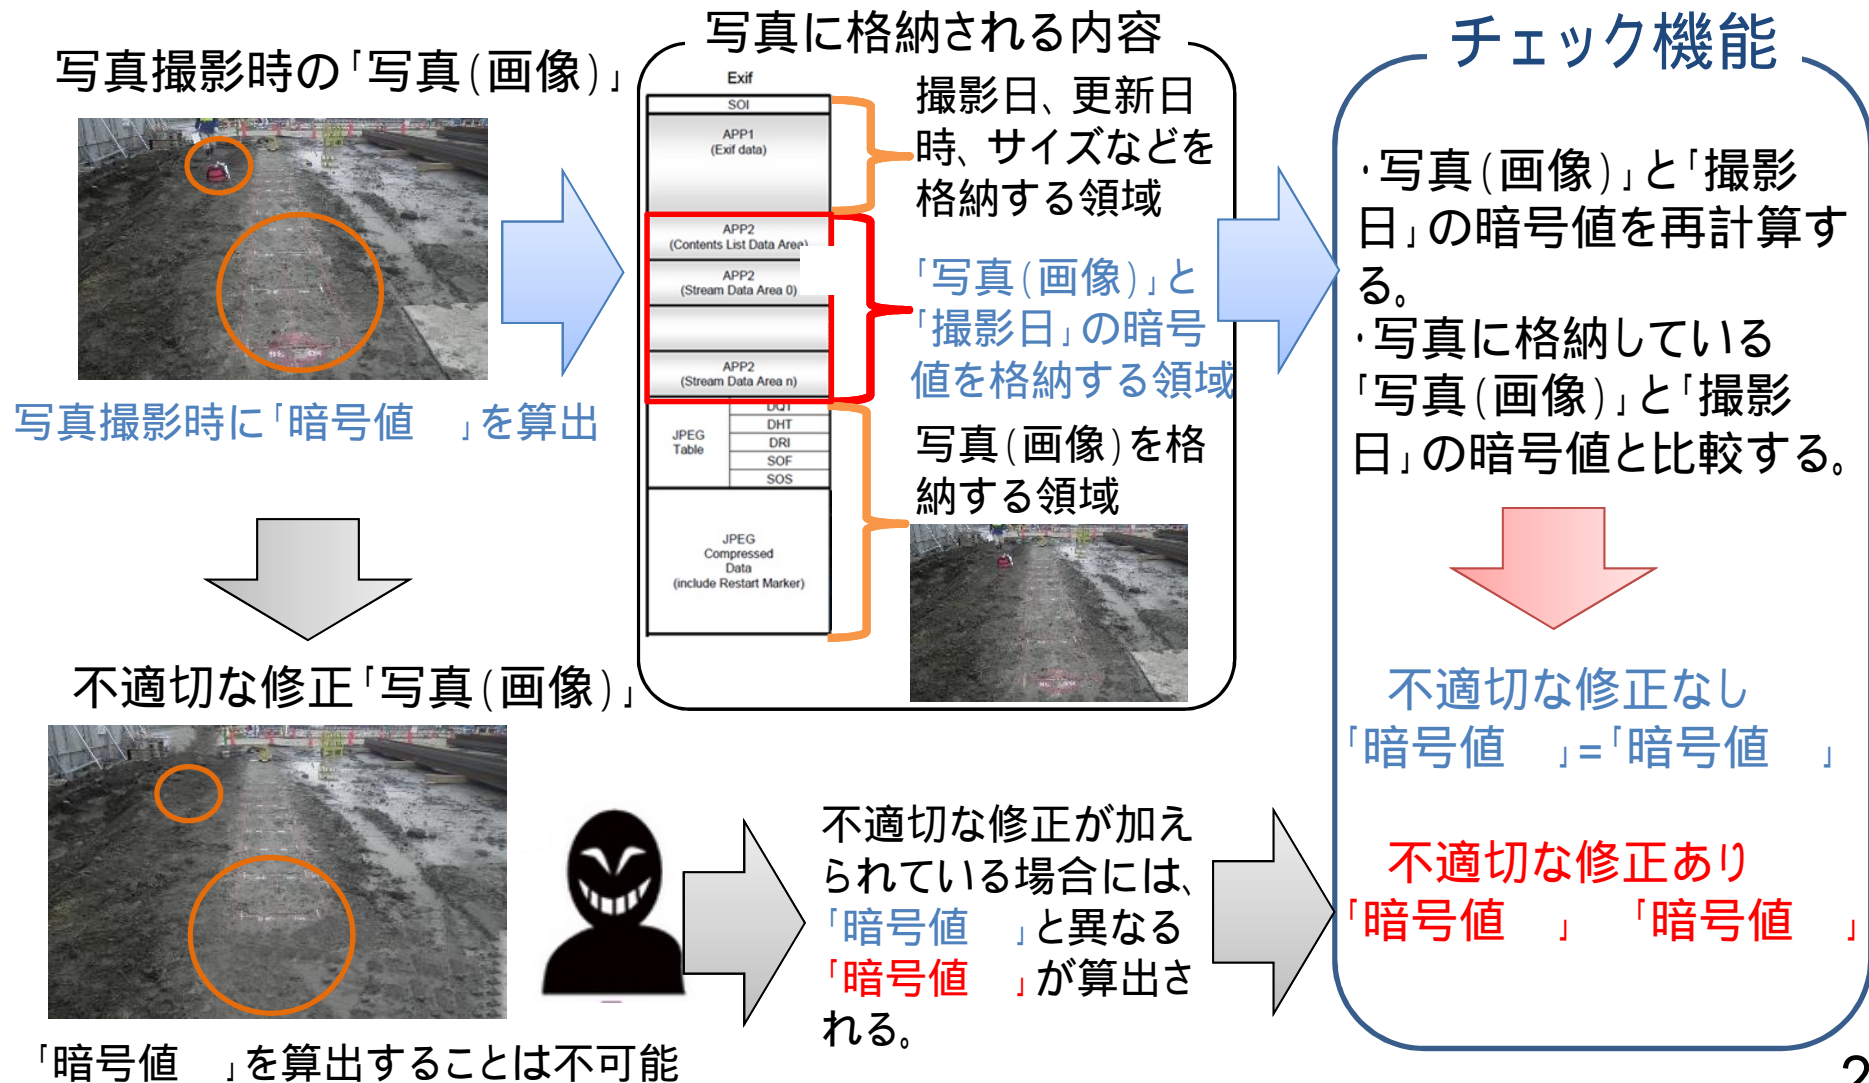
写真撮影時の「写真(画像)」

写真撮影時に「暗号値　」を算出

不適切な修正「写真(画像)」

「暗号値　」を算出することは不可能

写真に格納される内容

Exif

SOI

APP1
(Exif data)

APP2
(Contents List Data Area)

APP2
(Stream Data Area 0)

APP2
(Stream Data Area n)

JPEG Table

DQT

DHT

DRI

SOF

SOS

JPEG
Compressed
Data
(include Restart Marker)

撮影日、更新日時、サイズなどを格納する領域

「写真(画像)」と「撮影日」の暗号値を格納する領域

写真(画像)を格納する領域

不適切な修正が加えられている場合には、「暗号値　」と異なる「暗号値　」が算出される。

チェック機能

・写真(画像)」と「撮影日」の暗号値を再計算する。
・写真に格納している「写真(画像)」と「撮影日」の暗号値と比較する。

不適切な修正なし
「暗号値　」=「暗号値　」

不適切な修正あり
「暗号値　」　「暗号値　」

2